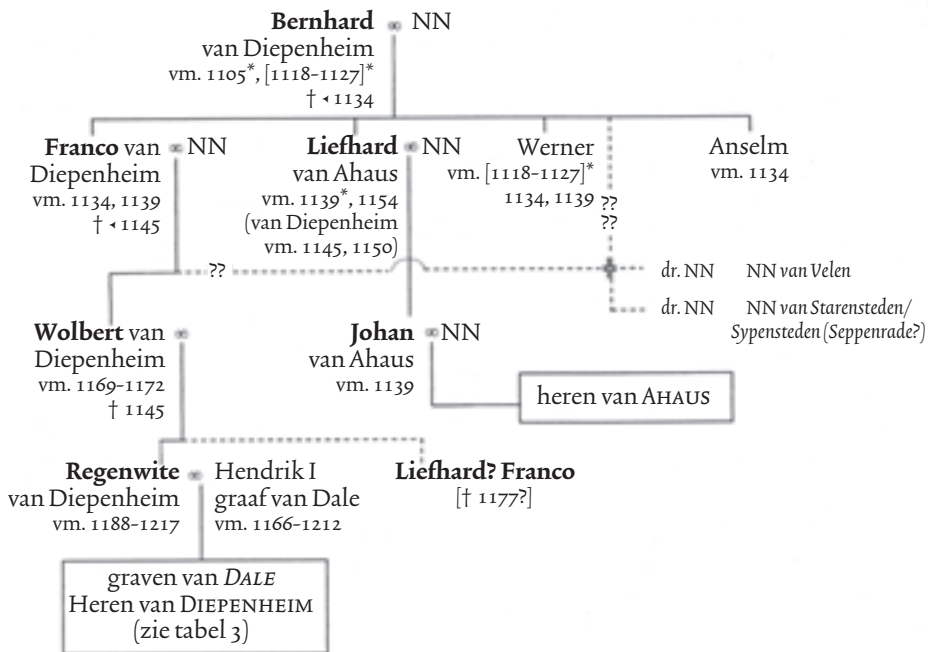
**Bernhard** ∞ NN
van Diepenheim
vm. 1105*, [1118-1127]*
† ‹ 1134

**Franco** van Diepenheim ∞ NN
vm. 1134, 1139
† ‹ 1145

**Liefhard** ∞ NN
van Ahaus
vm. 1139*, 1154
(van Diepenheim vm. 1145, 1150)

Werner
vm. [1118-1127]*
1134, 1139

??
??

Anselm
vm. 1134

??

dr. NN NN *van Velen*

dr. NN NN *van Starensteden/ Sypensteden (Seppenrade?)*

**Wolbert** van Diepenheim ∞
vm. 1169-1172
† 1145

**Johan** ∞ NN
van Ahaus
vm. 1139

heren van AHAUS

**Regenwite** ∞ Hendrik I
van Diepenheim
vm. 1188-1217

graaf van Dale
vm. 1166-1212

**Liefhard? Franco**
[† 1177?]

graven van *DALE*
Heren van DIEPENHEIM
(zie tabel 3)